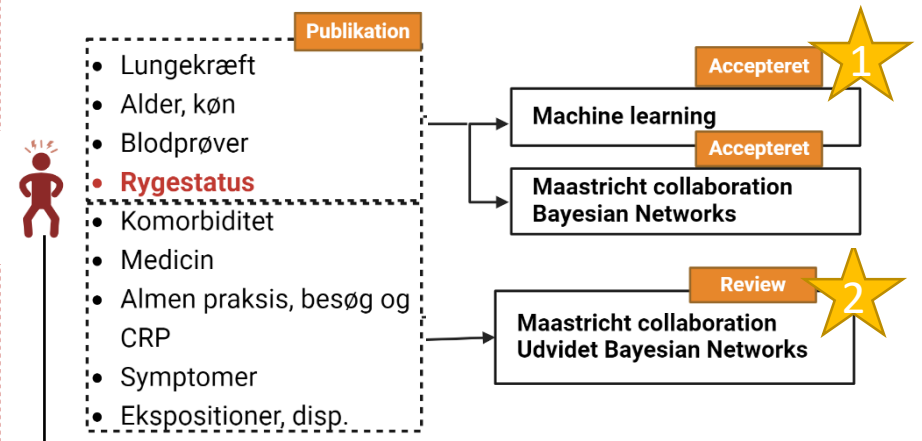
Publikation

- Lungekræft
- Alder, køn
- Blodprøver
- Rygestatus
- Komorbiditet
- Medicin
- Almen praksis, besøg og CRP
- Symptomer
- Ekspositioner, disp.

Accepteret
1
Machine learning

Accepteret
Maastricht collaboration
Bayesian Networks

Review
2
Maastricht collaboration
Udvidet Bayesian Networks